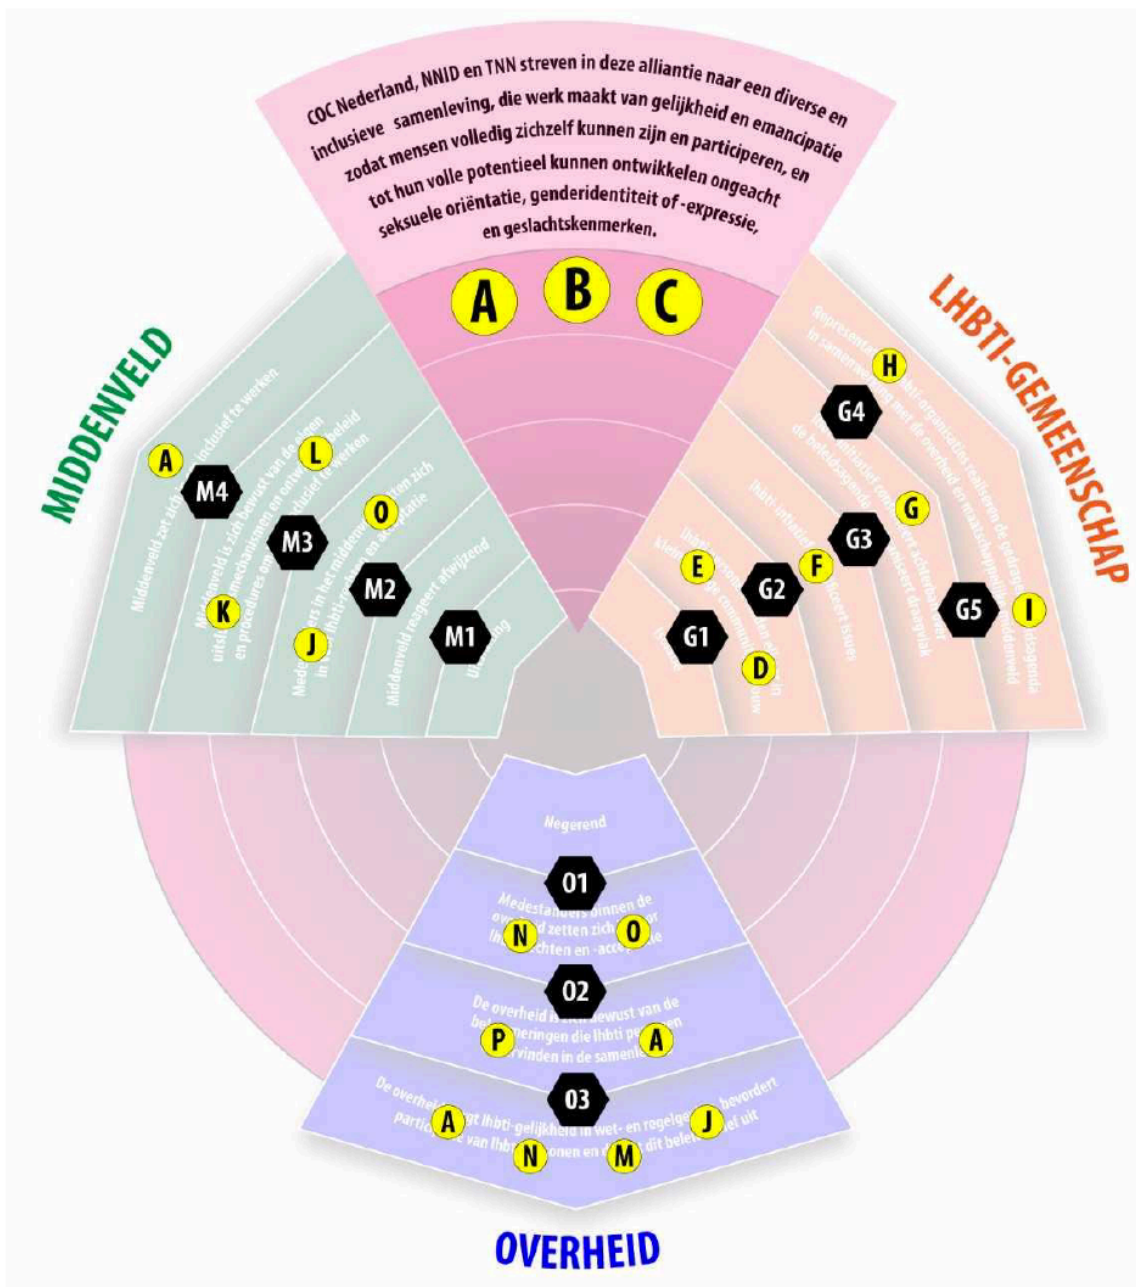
COC Nederland, NNID en TNN streven in deze alliantie naar een diverse en inclusieve samenleving, die werk maakt van gelijkheid en emancipatie zodat mensen volledig zichzelf kunnen zijn en participeren, en tot hun volle potentieel kunnen ontwikkelen ongeacht seksuele oriëntatie, genderidentiteit of -expressie, en geslachtskenmerken.

A
B
C

MIDDENVELD

Middenveld zet zich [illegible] inclusief te werken
Middenveld is zich bewust van de eigen uitsluitingsmechanismen en ontwikkelt beleid en procedures om inclusief te werken
Medestanders in het middenveld zetten zich in voor lhbti-rechten en acceptatie
Middenveld reageert afwijzend
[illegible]

A
M4
L
M3
O
M2
K
J
M1

LHBTI-GEMEENSCHAP

Representatieve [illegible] organisaties realiseren de gedragen agenda in samenwerking met de overheid en maatschappelijk middenveld
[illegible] de beleidsagenda
lhbti-initiatieven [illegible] issues
lhbti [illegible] kleine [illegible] community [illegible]

H
G4
G
G3
E
F
G2
G5
I
G1
D

OVERHEID

Negerend
01
Medestanders binnen de overheid zetten zich in voor lhbti-rechten en -acceptatie
N
O
02
De overheid is zich bewust van de belemmeringen die lhbti personen ervinden in de samenleving
P
A
03
De overheid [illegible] lhbti-gelijkheid in wet- en regelgeving, bevordert participatie van lhbti personen en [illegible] dit beleid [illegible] uit
A
J
N
M